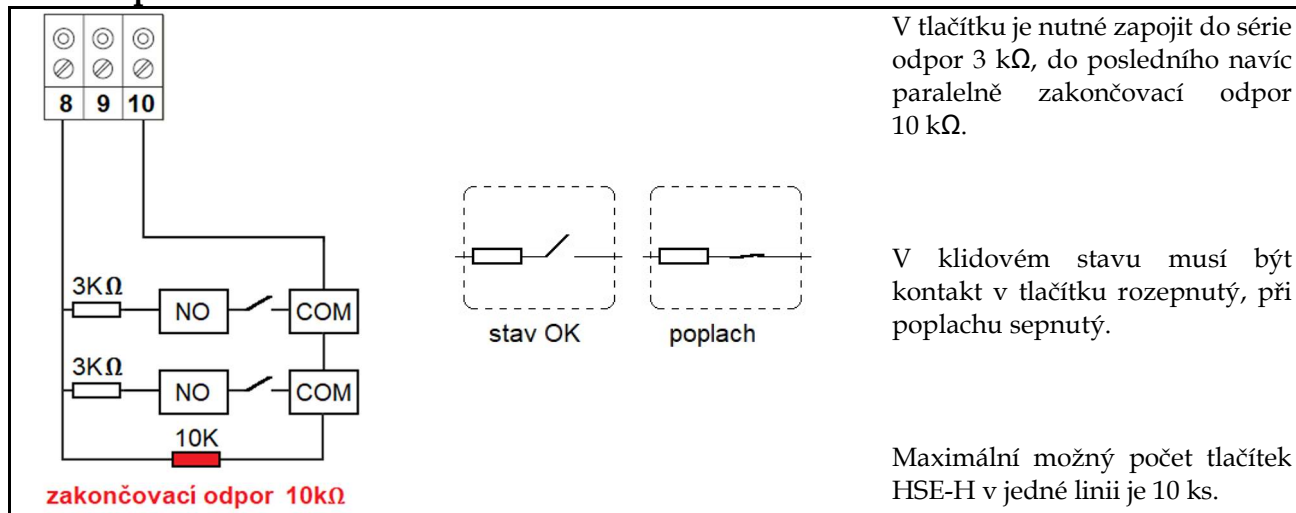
8 9 10

3KΩ
NO
COM
3KΩ
NO
COM
10K
zakončovací odpor 10kΩ

stav OK
poplach

V tlačítku je nutné zapojit do série odpor 3 kΩ, do posledního navíc paralelně zakončovací odpor 10 kΩ.

V klidovém stavu musí být kontakt v tlačítku rozepnutý, při poplachu sepnutý.

Maximální možný počet tlačítek HSE-H v jedné linii je 10 ks.